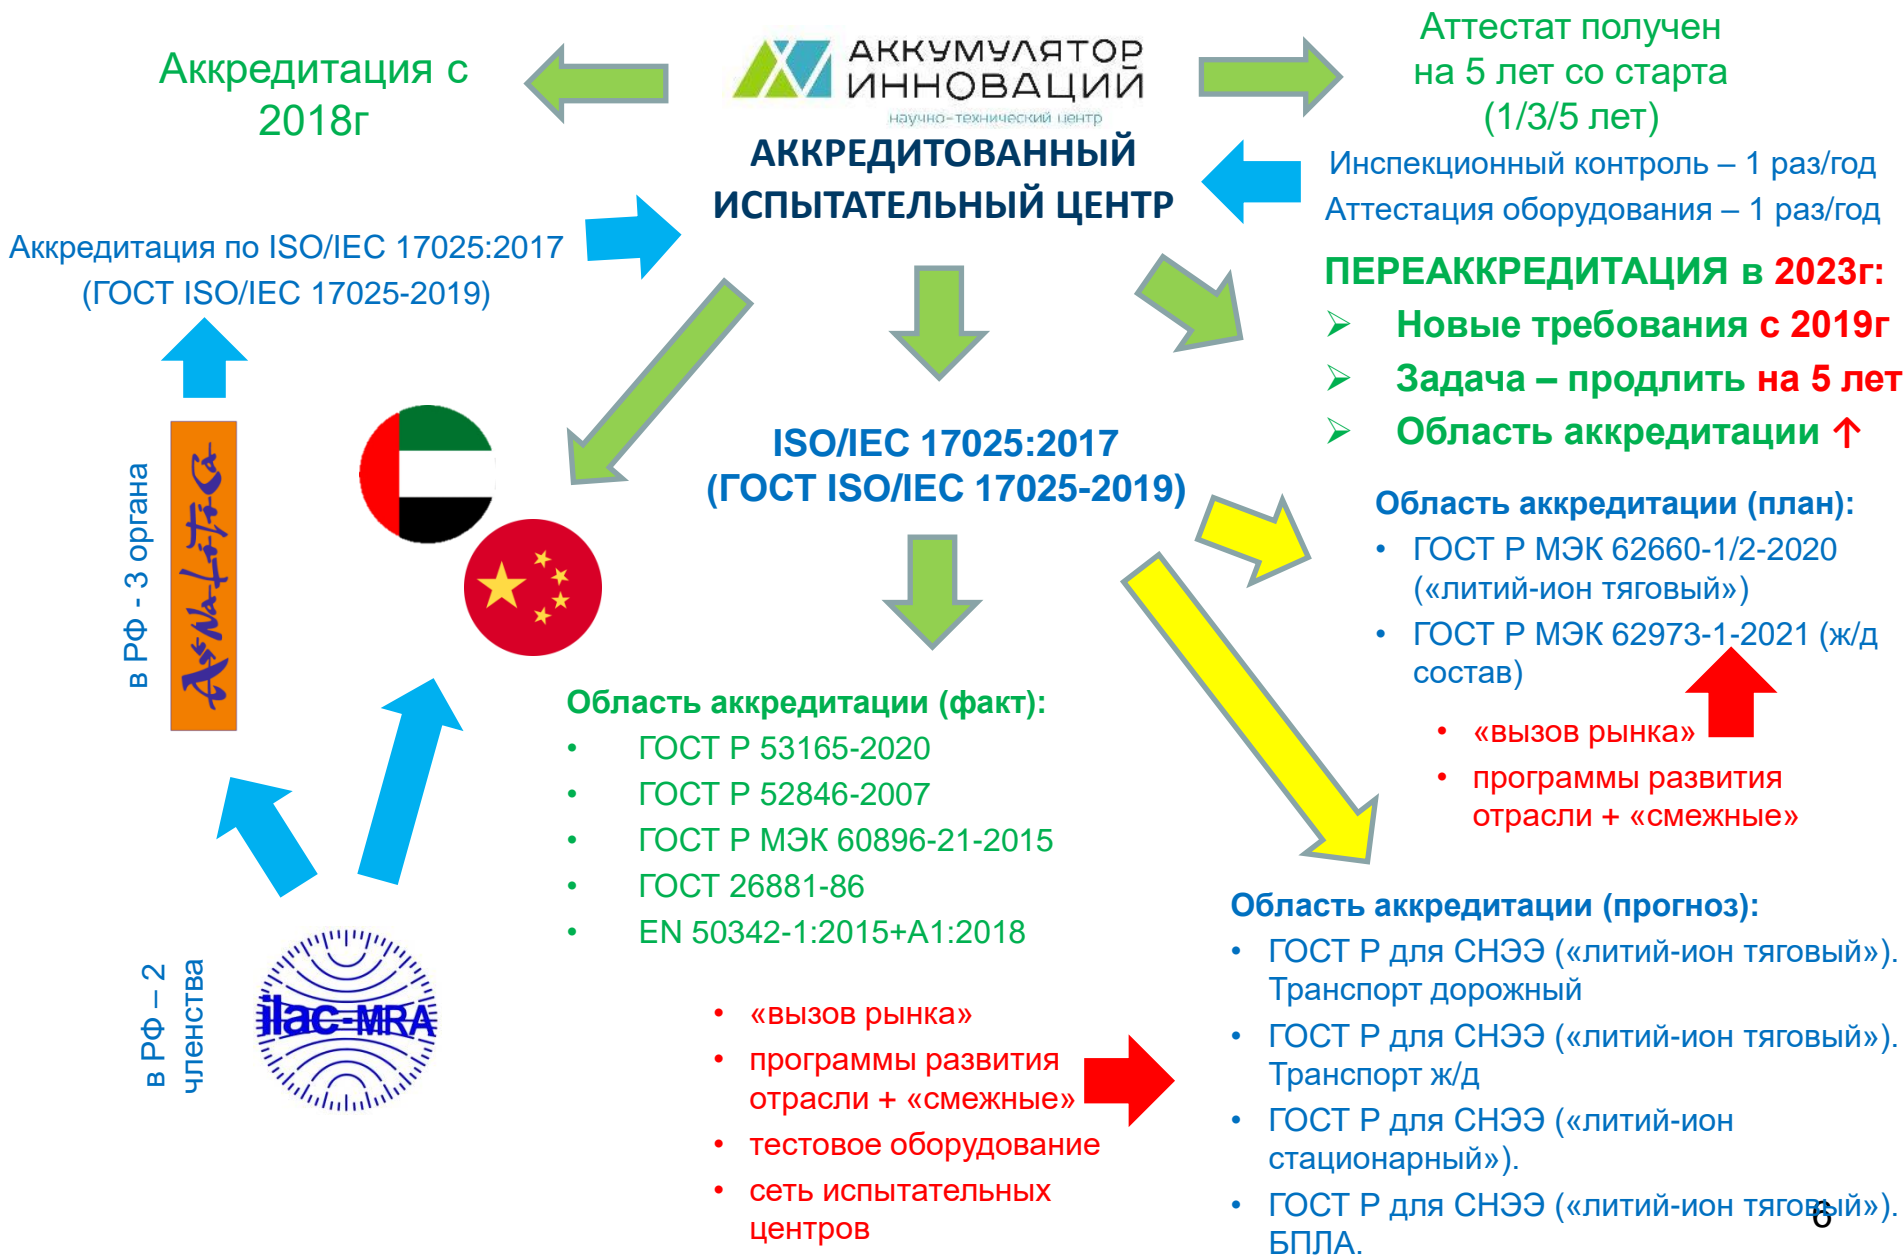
Аккредитация с 2018г

АККУМУЛЯТОР ИННОВАЦИЙ
научно-технический центр

АККРЕДИТОВАННЫЙ ИСПЫТАТЕЛЬНЫЙ ЦЕНТР

Аттестат получен на 5 лет со старта (1/3/5 лет)

Инспекционный контроль – 1 раз/год
Аттестация оборудования – 1 раз/год

ПЕРЕАККРЕДИТАЦИЯ в 2023г:
➢ Новые требования с 2019г
➢ Задача – продлить на 5 лет
➢ Область аккредитации ↑

Аккредитация по ISO/IEC 17025:2017 (ГОСТ ISO/IEC 17025-2019)

в РФ - 3 органа

ISO/IEC 17025:2017 (ГОСТ ISO/IEC 17025-2019)

Область аккредитации (план):
• ГОСТ Р МЭК 62660-1/2-2020 («литий-ион тяговый»)
• ГОСТ Р МЭК 62973-1-2021 (ж/д состав)

• «вызов рынка»
• программы развития отрасли + «смежные»

Область аккредитации (факт):
• ГОСТ Р 53165-2020
• ГОСТ Р 52846-2007
• ГОСТ Р МЭК 60896-21-2015
• ГОСТ 26881-86
• EN 50342-1:2015+A1:2018

в РФ – 2 членства

ilac-MRA

• «вызов рынка»
• программы развития отрасли + «смежные»
• тестовое оборудование
• сеть испытательных центров

Область аккредитации (прогноз):
• ГОСТ Р для СНЭЭ («литий-ион тяговый»). Транспорт дорожный
• ГОСТ Р для СНЭЭ («литий-ион тяговый»). Транспорт ж/д
• ГОСТ Р для СНЭЭ («литий-ион стационарный»).
• ГОСТ Р для СНЭЭ («литий-ион тяговый»). БПЛА.

6